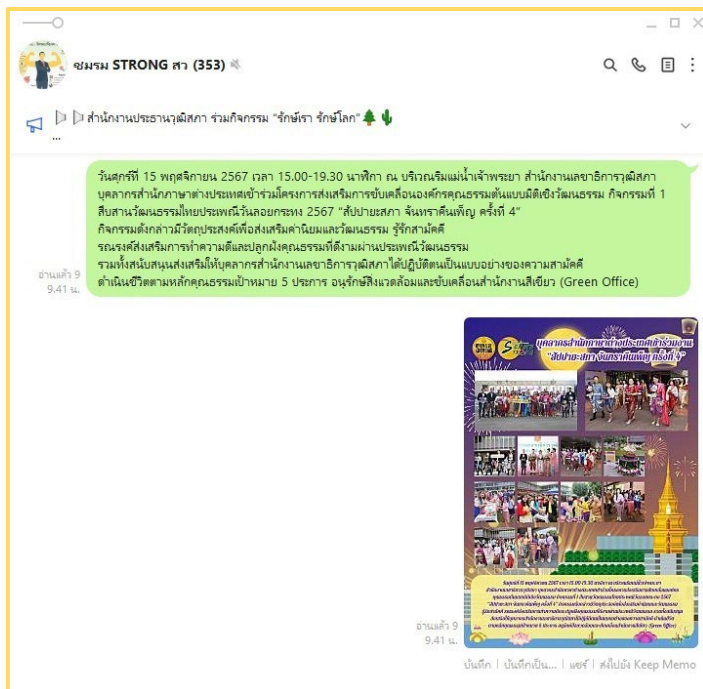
ชมรม STRONG สว (353)

สำนักงานประธานวุฒิสภา ร่วมกิจกรรม "รักษ์เรา รักษ์โลก"
...

วันศุกร์ที่ 15 พฤศจิกายน 2567 เวลา 15.00-19.30 นาฬิกา ณ บริเวณริมแม่น้ำเจ้าพระยา สำนักงานเลขาธิการวุฒิสภา บุคลากรสำนักภาษาต่างประเทศเข้าร่วมโครงการส่งเสริมการขับเคลื่อนองค์กรคุณธรรมต้นแบบมิติเชิงวัฒนธรรม กิจกรรมที่ 1 สืบสานวัฒนธรรมไทยประเพณีวันลอยกระทง 2567 "สัปปายะสภา จันทราคืนเพ็ญ ครั้งที่ 4"
กิจกรรมดังกล่าวมีวัตถุประสงค์เพื่อส่งเสริมค่านิยมและวัฒนธรรม รู้รักสามัคคี
รณรงค์ส่งเสริมการทำความดีและปลูกฝังคุณธรรมที่ดีงามผ่านประเพณีวัฒนธรรม
รวมทั้งสนับสนุนส่งเสริมให้บุคลากรสำนักงานเลขาธิการวุฒิสภาได้ปฏิบัติตนเป็นแบบอย่างของความสามัคคี
ดำเนินชีวิตตามหลักคุณธรรมเป้าหมาย 5 ประการ อนุรักษ์สิ่งแวดล้อมและขับเคลื่อนสำนักงานสีเขียว (Green Office)

อ่านแล้ว 9
9.41 น.

บุคลากรสำนักภาษาต่างประเทศเข้าร่วมงาน
"สัปปายะสภา จันทราคืนเพ็ญ ครั้งที่ 4"

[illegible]

อ่านแล้ว 9
9.41 น.

บันทึก | บันทึกเป็น... | แชร์ | ส่งไปยัง Keep Memo